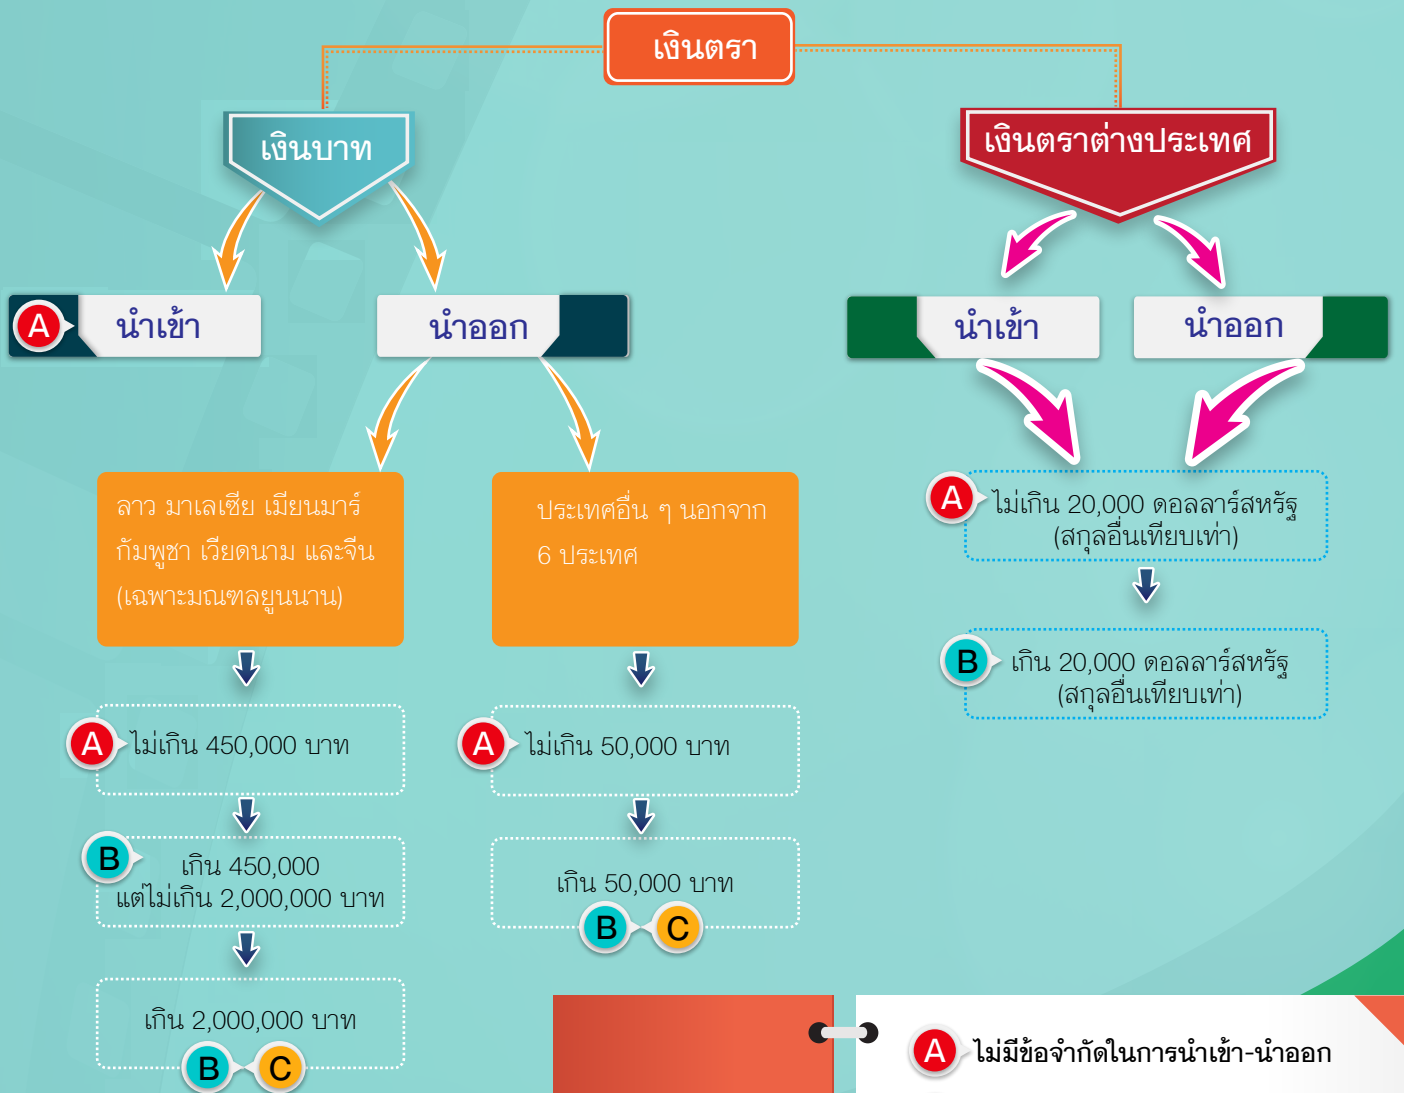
เงินตรา

เงินบาท

นำเข้า

A

นำออก

ลาว มาเลเซีย เมียนมาร์ กัมพูชา เวียดนาม และจีน (เฉพาะมณฑลยูนนาน)

A ไม่เกิน 450,000 บาท

B เกิน 450,000 แต่ไม่เกิน 2,000,000 บาท

เกิน 2,000,000 บาท

B C

ประเทศอื่น ๆ นอกจาก 6 ประเทศ

A ไม่เกิน 50,000 บาท

เกิน 50,000 บาท

B C

เงินตราต่างประเทศ

นำเข้า

นำออก

A ไม่เกิน 20,000 ดอลลาร์สหรัฐ (สกุลอื่นเทียบเท่า)

B เกิน 20,000 ดอลลาร์สหรัฐ (สกุลอื่นเทียบเท่า)

A ไม่มีข้อจำกัดในการนำเข้า-นำออก